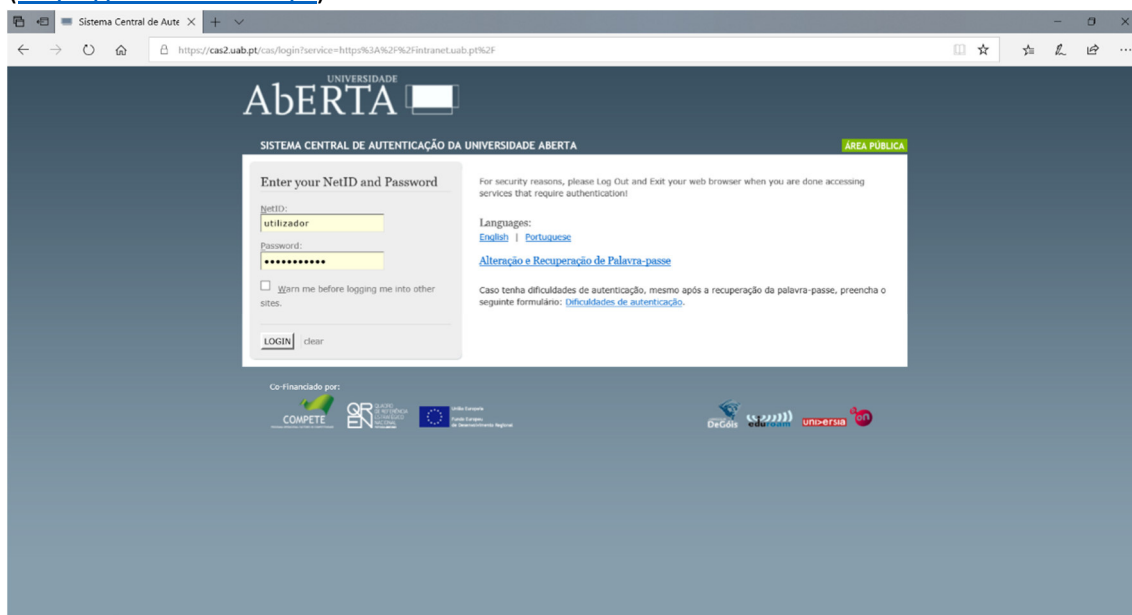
Sistema Central de Aute

https://cas2.uab.pt/cas/login?service=https%3A%2F%2Fintranet.uab.pt%2F

UNIVERSIDADE
AbERTA

SISTEMA CENTRAL DE AUTENTICAÇÃO DA UNIVERSIDADE ABERTA

ÁREA PÚBLICA

Enter your NetID and Password

NetID:
utilizador

Password:
•••••••••••

Warn me before logging me into other sites.

LOGIN clear

For security reasons, please Log Out and Exit your web browser when you are done accessing services that require authentication!

Languages:
English | Portuguese

Alteração e Recuperação de Palavra-passe

Caso tenha dificuldades de autenticação, mesmo após a recuperação da palavra-passe, preencha o seguinte formulário: Dificuldades de autenticação.

Co-Financiado por:

COMPETE

QREN

União Europeia
Fundo Europeu
de Desenvolvimento Regional

DeGóis eduroam universia on